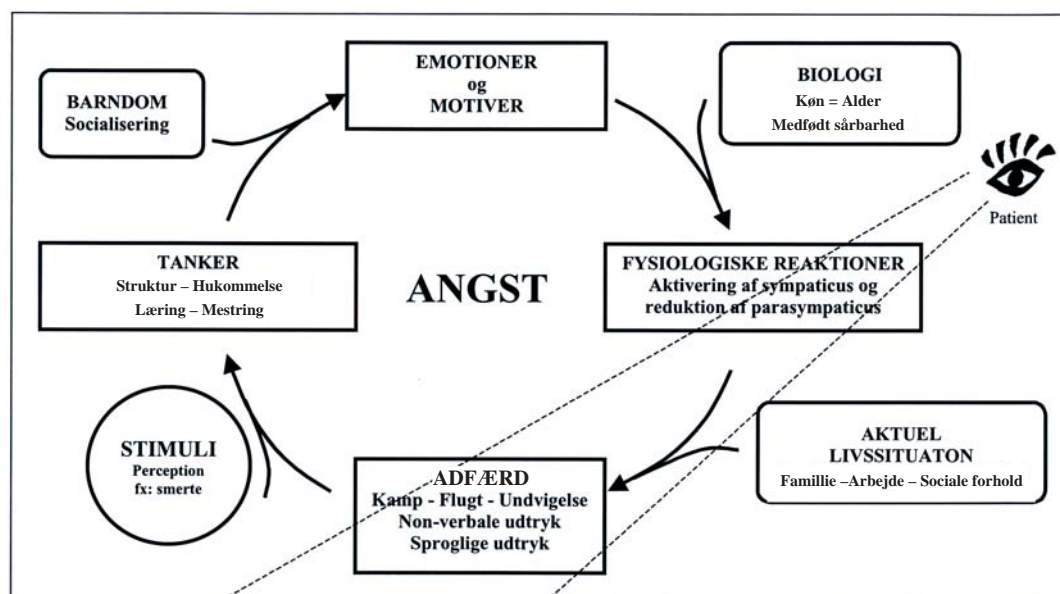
EMOTIONER
og
MOTIVER

BARNDOM
Socialisering

BIOLOGI
Køn = Alder
Medfødt sårbarhed

Patient

TANKER
Struktur – Hukommelse
Læring – Mestring

ANGST

FYSIOLOGISKE REAKTIONER
Aktivering af sympaticus og reduktion af parasympaticus

STIMULI
Perception
fx: smerte

ADFÆRD
Kamp - Flugt - Undvigelse
Non-verbale udtryk
Sproglige udtryk

AKTUEL
LIVSSITUATON
Famillie –Arbejde – Sociale forhold